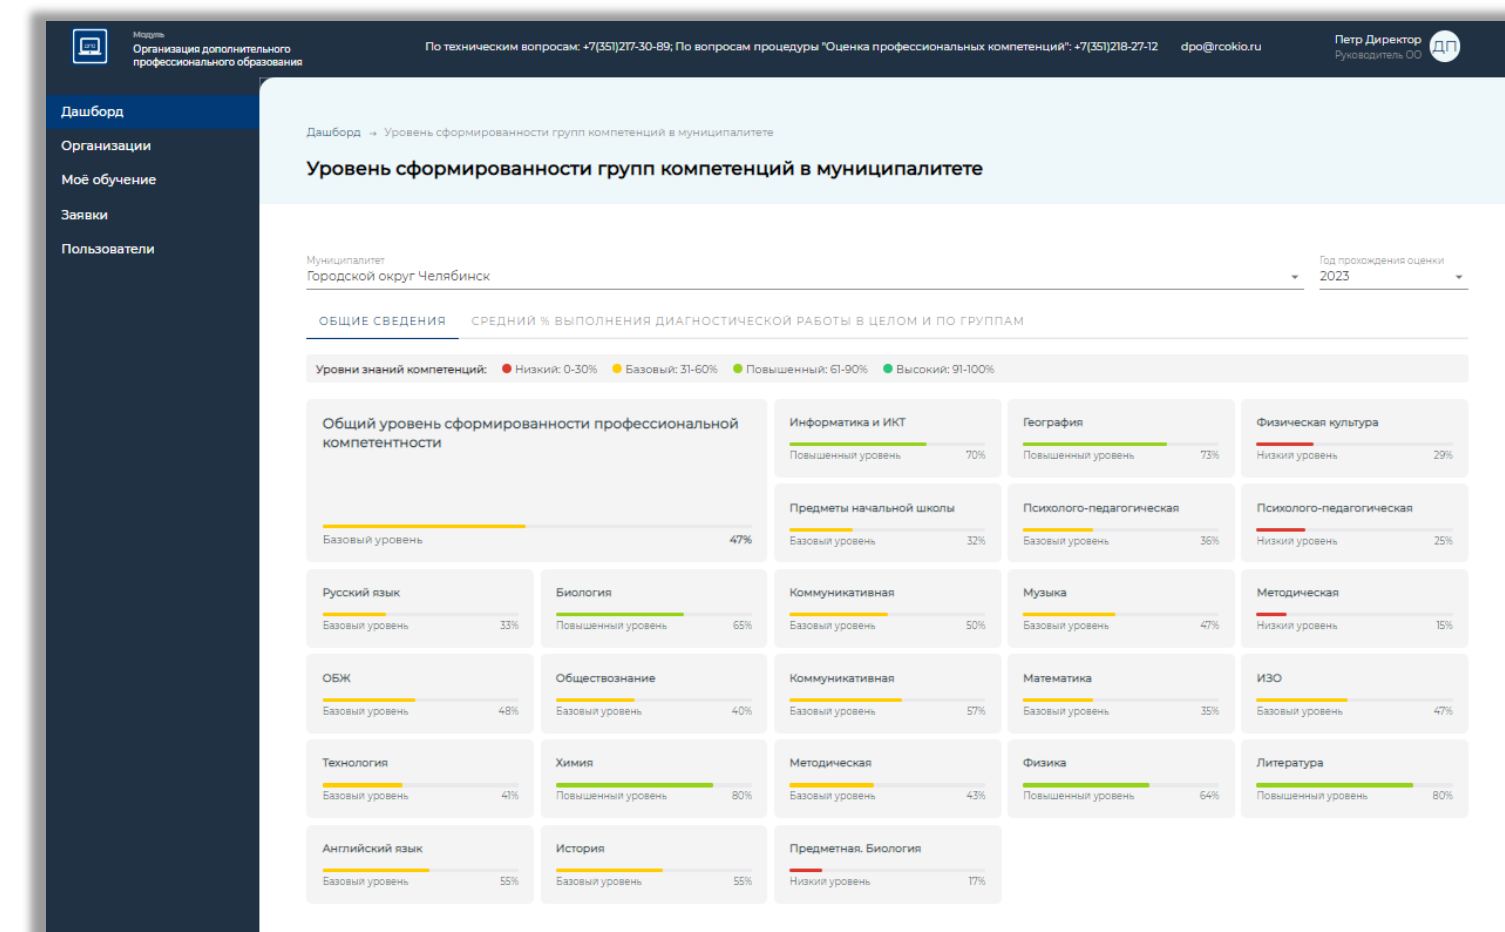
Модуль
Организация дополнительного профессионального образования

По техническим вопросам: +7(351)217-30-89; По вопросам процедуры "Оценка профессиональных компетенций": +7(351)218-27-12 dpo@rcokio.ru

Петр Директор
Руководитель ОО
ДП

Дашборд
Организации
Моё обучение
Заявки
Пользователи

Дашборд → Уровень сформированности групп компетенций в муниципалитете

Уровень сформированности групп компетенций в муниципалитете

Муниципалитет
Городской округ Челябинск

Год прохождения оценки
2023

ОБЩИЕ СВЕДЕНИЯ СРЕДНИЙ % ВЫПОЛНЕНИЯ ДИАГНОСТИЧЕСКОЙ РАБОТЫ В ЦЕЛОМ И ПО ГРУППАМ

Уровни знаний компетенций: Низкий: 0-30% Базовый: 31-60% Повышенный: 61-90% Высокий: 91-100%

Общий уровень сформированности профессиональной компетентности
Базовый уровень 47%

Информатика и ИКТ
Повышенный уровень 70%

География
Повышенный уровень 73%

Физическая культура
Низкий уровень 29%

Предметы начальной школы
Базовый уровень 32%

Психолого-педагогическая
Базовый уровень 36%

Психолого-педагогическая
Низкий уровень 25%

Русский язык
Базовый уровень 33%

Биология
Повышенный уровень 65%

Коммуникативная
Базовый уровень 50%

Музыка
Базовый уровень 47%

Методическая
Низкий уровень 15%

ОБЖ
Базовый уровень 48%

Обществознание
Базовый уровень 40%

Коммуникативная
Базовый уровень 57%

Математика
Базовый уровень 35%

ИЗО
Базовый уровень 47%

Технология
Базовый уровень 41%

Химия
Повышенный уровень 80%

Методическая
Базовый уровень 43%

Физика
Повышенный уровень 64%

Литература
Повышенный уровень 80%

Английский язык
Базовый уровень 55%

История
Базовый уровень 55%

Предметная. Биология
Низкий уровень 17%